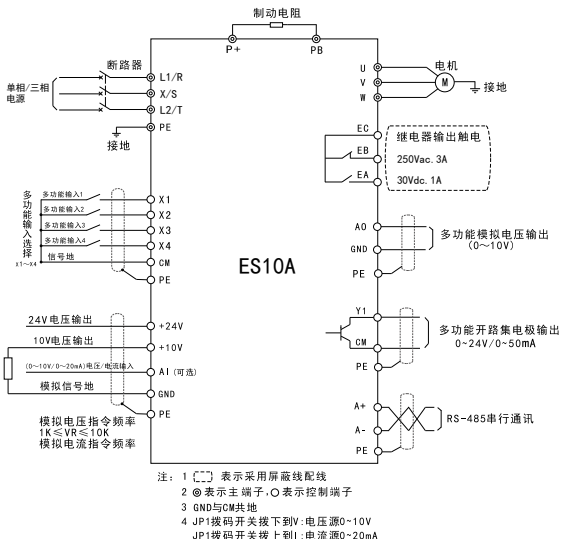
制动电阻
P+
PB
断路器
单相/三相电源
L1/R
X/S
L2/T
PE
接地
U
V
W
电机
M
接地
EC
EB
EA
继电器输出触电
250Vac. 3A
30Vdc. 1A
多功能输入选择
x1~x4
多功能输入1
多功能输入2
多功能输入3
多功能输入4
信号地
X1
X2
X3
X4
CM
PE
AO
GND
PE
多功能模拟电压输出
(0~10V)
ES10A
Y1
CM
PE
多功能开路集电极输出
0~24V/0~50mA
24V电压输出
+24V
10V电压输出
+10V
(0~10V/0~20mA)电压/电流输入
AI (可选)
模拟信号地
GND
PE
模拟电压指令频率
1K≤VR≤10K
模拟电流指令频率
A+
A-
PE
RS-485串行通讯
注: 1 [ ] 表示采用屏蔽线配线
2 ◎表示主端子, ○表示控制端子
3 GND与CM共地
4 JP1拨码开关拨下到V:电压源0~10V
JP1拨码开关拨上到I:电流源0~20mA